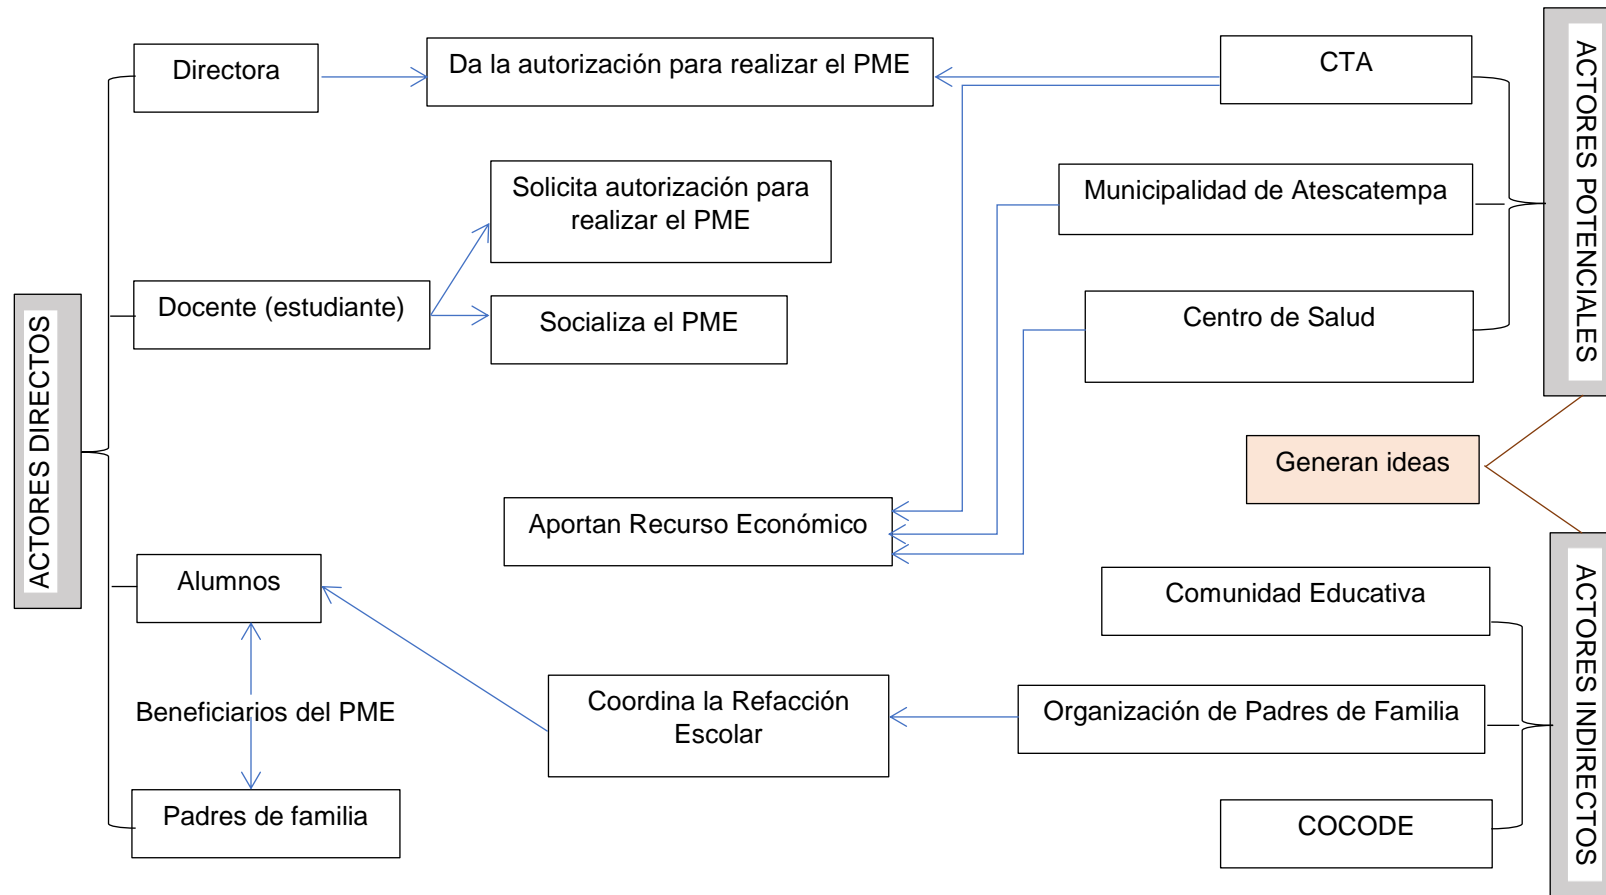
ACTORES DIRECTOS

Directora

Da la autorización para realizar el PME

CTA

ACTORES POTENCIALES

Solicita autorización para realizar el PME

Municipalidad de Atescatempa

Docente (estudiante)

Socializa el PME

Centro de Salud

Generan ideas

Aportan Recurso Económico

Alumnos

Comunidad Educativa

ACTORES INDIRECTOS

Beneficiarios del PME

Coordina la Refacción Escolar

Organización de Padres de Familia

Padres de familia

COCODE